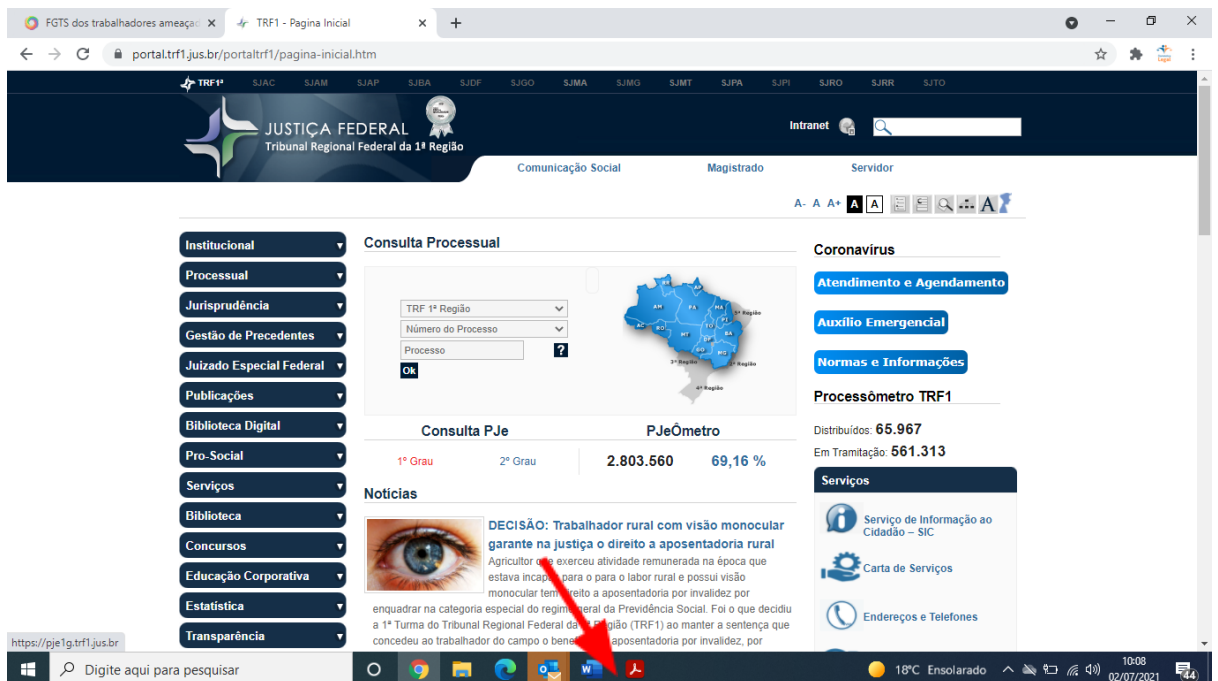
FGTS dos trabalhadores ameaçad ×
TRF1 - Pagina Inicial ×
+
portal.trf1.jus.br/portaltrf1/pagina-inicial.htm

TRF1ª SJAC SJAM SJAP SJBA SJDF SJGO SJMA SJMG SJMT SJPA SJPI SJRO SJRR SJTO

JUSTIÇA FEDERAL
Tribunal Regional Federal da 1ª Região

Intranet

Comunicação Social Magistrado Servidor

A- A A+ A A

Institucional
Processual
Jurisprudência
Gestão de Precedentes
Juizado Especial Federal
Publicações
Biblioteca Digital
Pro-Social
Serviços
Biblioteca
Concursos
Educação Corporativa
Estatística
Transparência

Consulta Processual

TRF 1ª Região
Número do Processo
Processo
?
Ok

AM PA MA CE RN PB PE AL SE BA PI TO RR AP AC RO MT GO DF MG
5ª Região
2ª Região
3ª Região
4ª Região

Consulta PJe
1º Grau 2º Grau

PJeÔmetro
2.803.560 69,16 %

Notícias

DECISÃO: Trabalhador rural com visão monocular garante na justiça o direito a aposentadoria rural

Agricultor que exerceu atividade remunerada na época que estava incapaz para o para o labor rural e possui visão monocular tem direito a aposentadoria por invalidez por enquadrar na categoria especial do regime geral da Previdência Social. Foi o que decidiu a 1ª Turma do Tribunal Regional Federal da 1ª Região (TRF1) ao manter a sentença que concedeu ao trabalhador do campo o benefício da aposentadoria por invalidez, por

Coronavírus
Atendimento e Agendamento
Auxílio Emergencial
Normas e Informações

Processômetro TRF1
Distribuídos: 65.967
Em Tramitação: 561.313

Serviços
Serviço de Informação ao Cidadão – SIC
Carta de Serviços
Endereços e Telefones

https://pje1g.trf1.jus.br

Digite aqui para pesquisar
18°C Ensolarado
10:08
02/07/2021
44